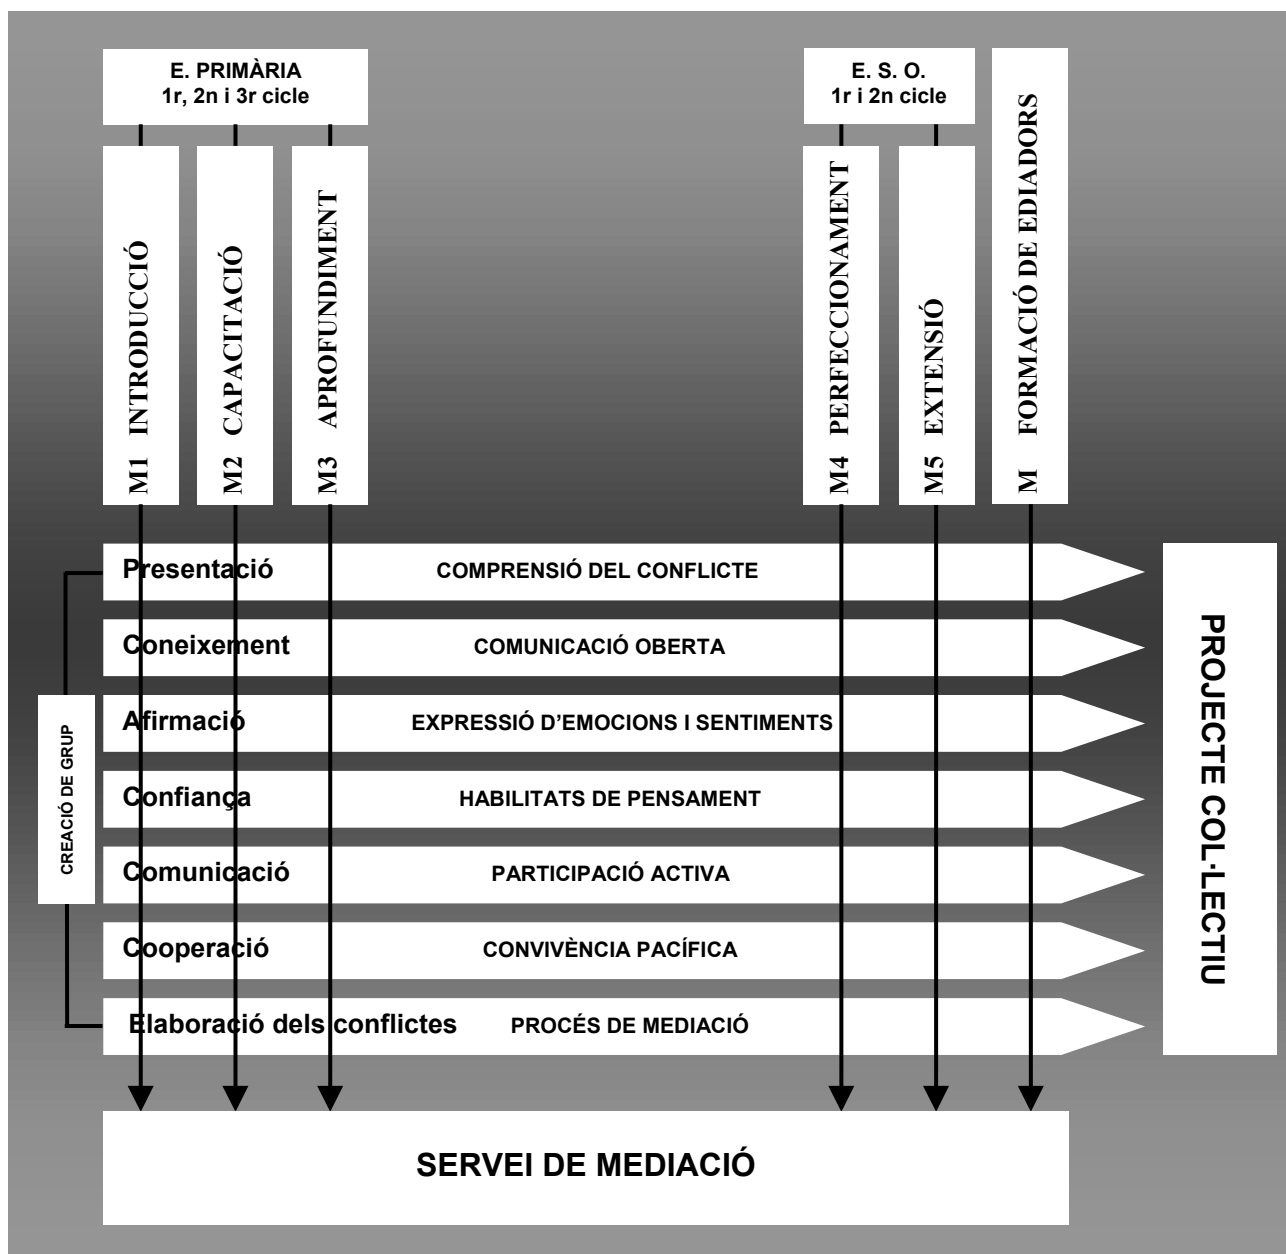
E. PRIMÀRIA
1r, 2n i 3r cicle

E. S. O.
1r i 2n cicle

M1 INTRODUCCIÓ

M2 CAPACITACIÓ

M3 APROFUNDIMENT

M4 PERFECCIONAMENT

M5 EXTENSIÓ

M FORMACIÓ DE EDIADORS

CREACIÓ DE GRUP

Presentació COMPRENSIÓ DEL CONFLICTE

Coneixement COMUNICACIÓ OBERTA

Afirmació EXPRESSIÓ D'EMOCIONS I SENTIMENTS

Confiança HABILITATS DE PENSAMENT

Comunicació PARTICIPACIÓ ACTIVA

Cooperació CONVIVÈNCIA PACÍFICA

Elaboració dels conflictes PROCÉS DE MEDIACIÓ

PROJECTE COL·LECTIU

SERVEI DE MEDIACIÓ